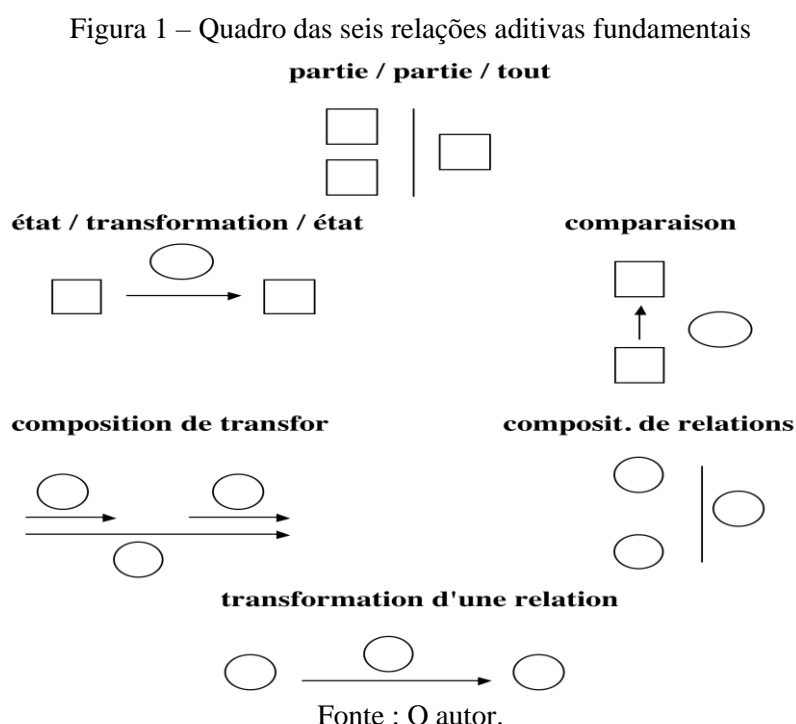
Figura 1 – Quadro das seis relações aditivas fundamentais

partie / partie / tout

état / transformation / état

comparaison

composition de transfor

composit. de relations

transformation d'une relation

Fonte : O autor.